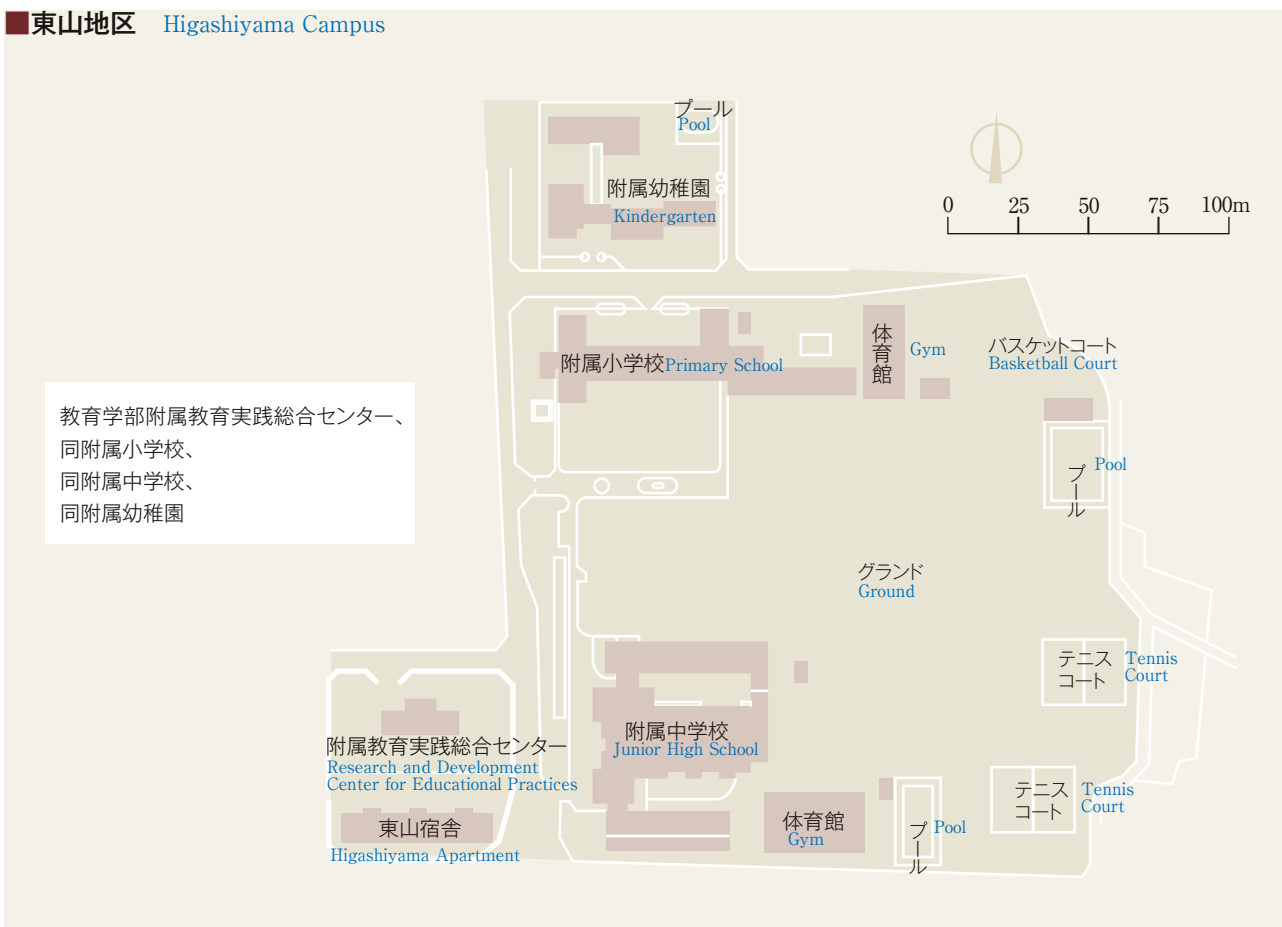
東山地区 Higashiyama Campus

0 25 50 75 100m

教育学部附属教育実践総合センター、
同附属小学校、
同附属中学校、
同附属幼稚園

プール
Pool

附属幼稚園
Kindergarten

附属小学校 Primary School

体育館
Gym

バスケットコート
Basketball Court

プール
Pool

グランド
Ground

テニスコート
Tennis Court

附属中学校
Junior High School

附属教育実践総合センター
Research and Development Center for Educational Practices

東山宿舎
Higashiyama Apartment

体育館
Gym

プール
Pool

テニスコート
Tennis Court